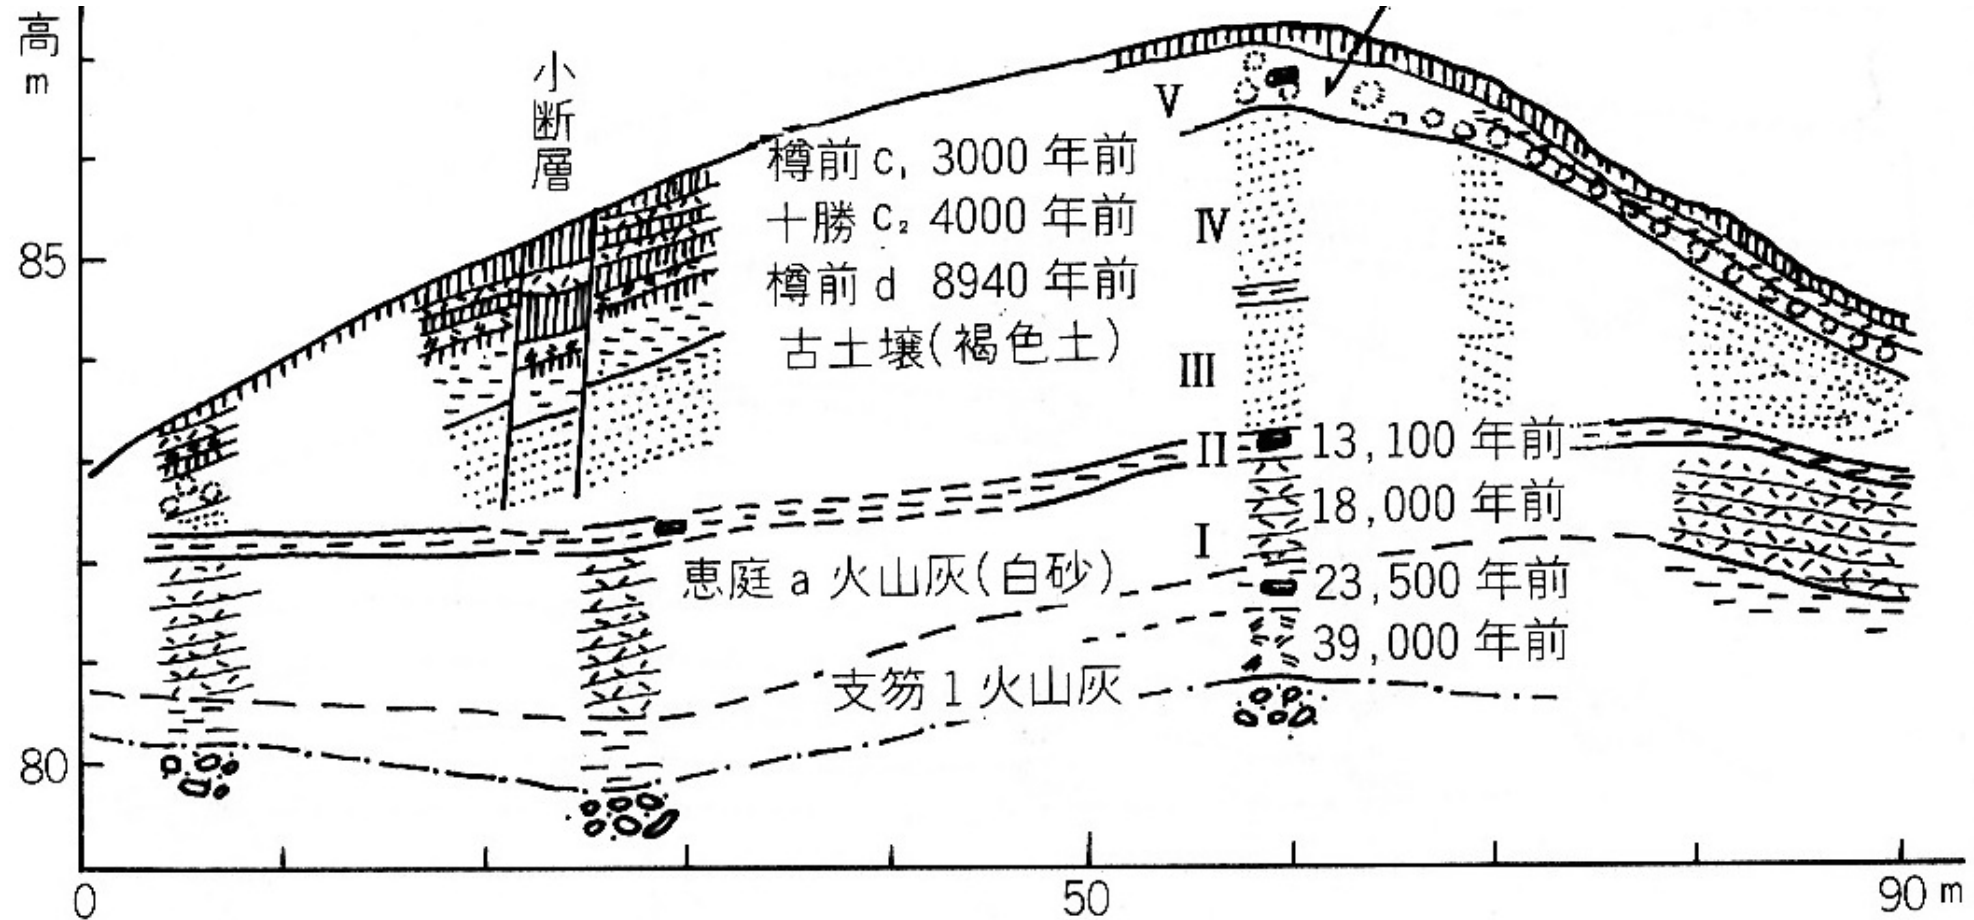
高
m

小
断
層

樽前 c, 3000 年前
十勝 $c_2$ 4000 年前
樽前 d 8940 年前
古土壌(褐色土)

V
IV
III
II
I

13,100 年前
18,000 年前
23,500 年前
39,000 年前

恵庭 a 火山灰(白砂)
支笏 1 火山灰

85
80

0
50
90 m